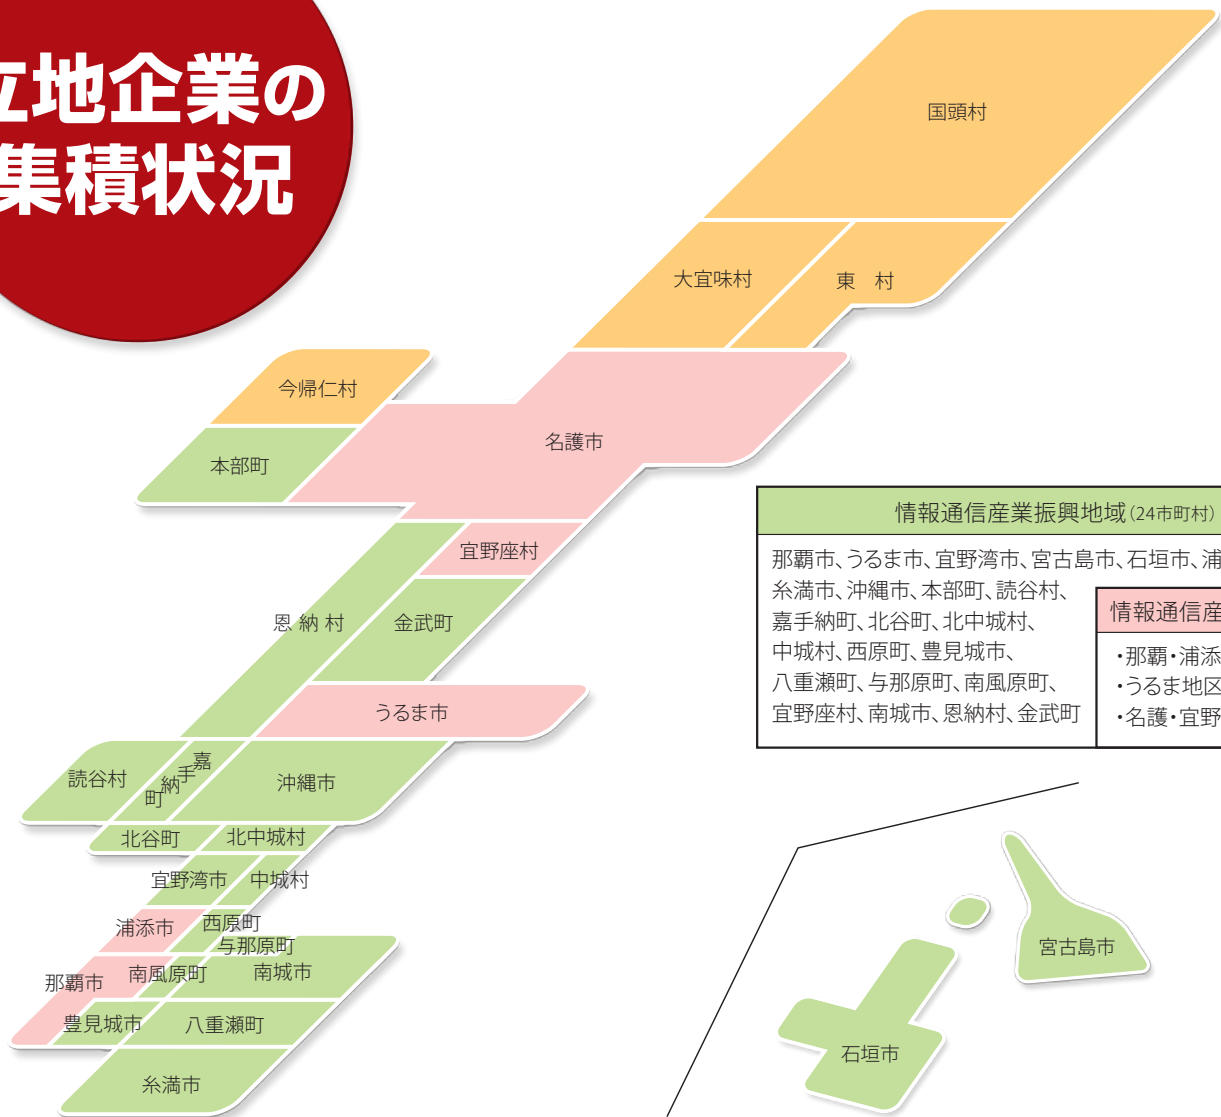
立地企業の
集積状況

国頭村

大宜味村

東　村

今帰仁村

名護市

本部町

宜野座村

恩 納 村

金武町

うるま市

読谷村

嘉手納町

沖縄市

北谷町

北中城村

宜野湾市

中城村

浦添市

西原町

与那原町

那覇市

南風原町

南城市

豊見城市

八重瀬町

糸満市

情報通信産業振興地域(24市町村)

那覇市、うるま市、宜野湾市、宮古島市、石垣市、浦
糸満市、沖縄市、本部町、読谷村、
嘉手納町、北谷町、北中城村、
中城村、西原町、豊見城市、
八重瀬町、与那原町、南風原町、
宜野座村、南城市、恩納村、金武町

情報通信産
・那覇・浦添
・うるま地区
・名護・宜野

宮古島市

石垣市